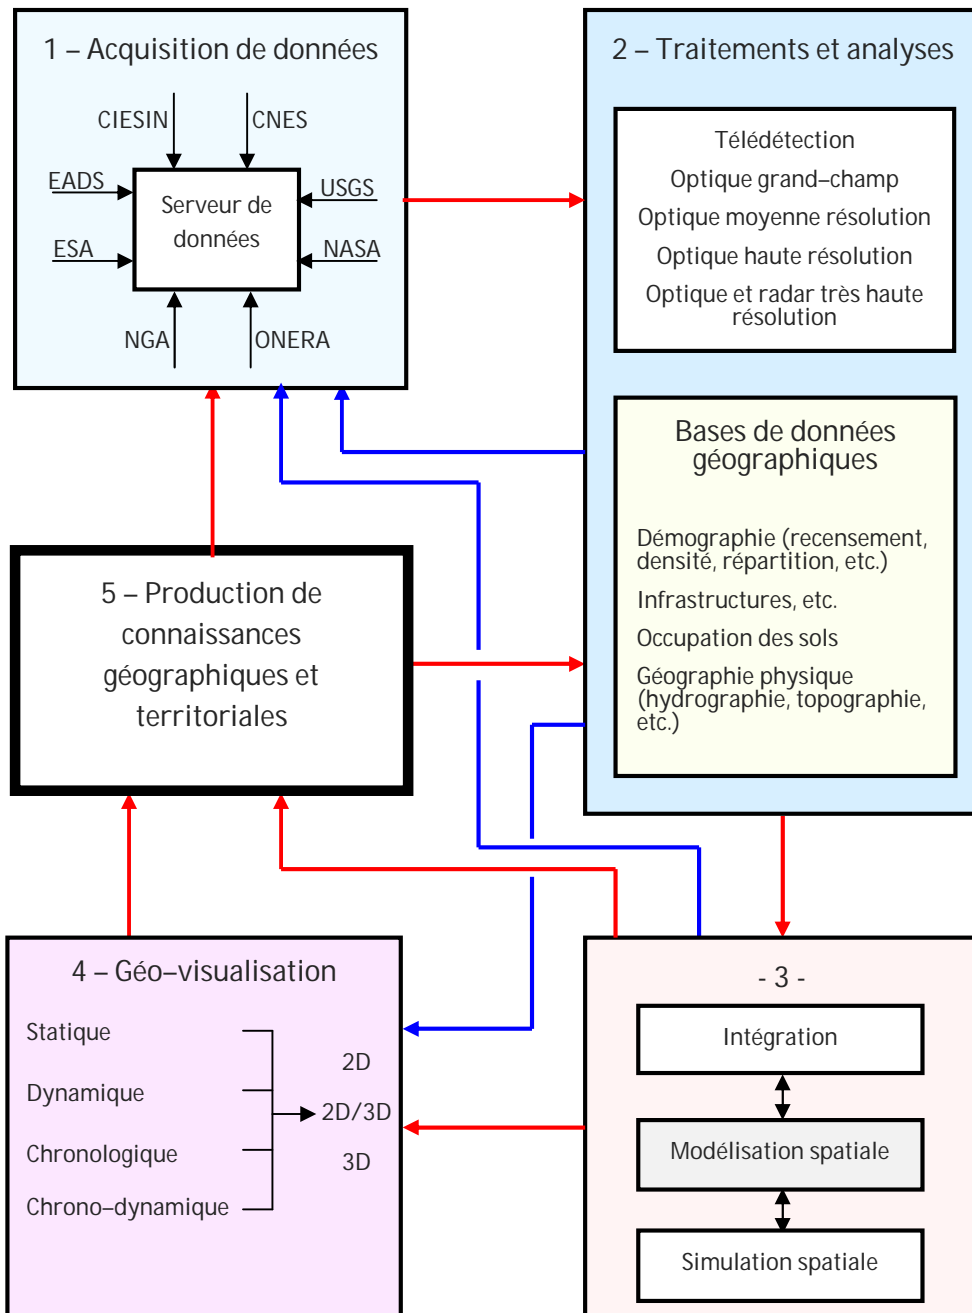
1 – Acquisition de données

CIESIN
CNES
EADS
USGS
Serveur de données
ESA
NASA
NGA
ONERA

2 – Traitements et analyses

Télédétection
Optique grand–champ
Optique moyenne résolution
Optique haute résolution
Optique et radar très haute résolution

Bases de données géographiques

Démographie (recensement, densité, répartition, etc.)
Infrastructures, etc.
Occupation des sols
Géographie physique (hydrographie, topographie, etc.)

5 – Production de connaissances géographiques et territoriales

4 – Géo–visualisation

Statique
Dynamique
Chronologique
Chrono–dynamique
2D
2D/3D
3D

- 3 -

Intégration
Modélisation spatiale
Simulation spatiale